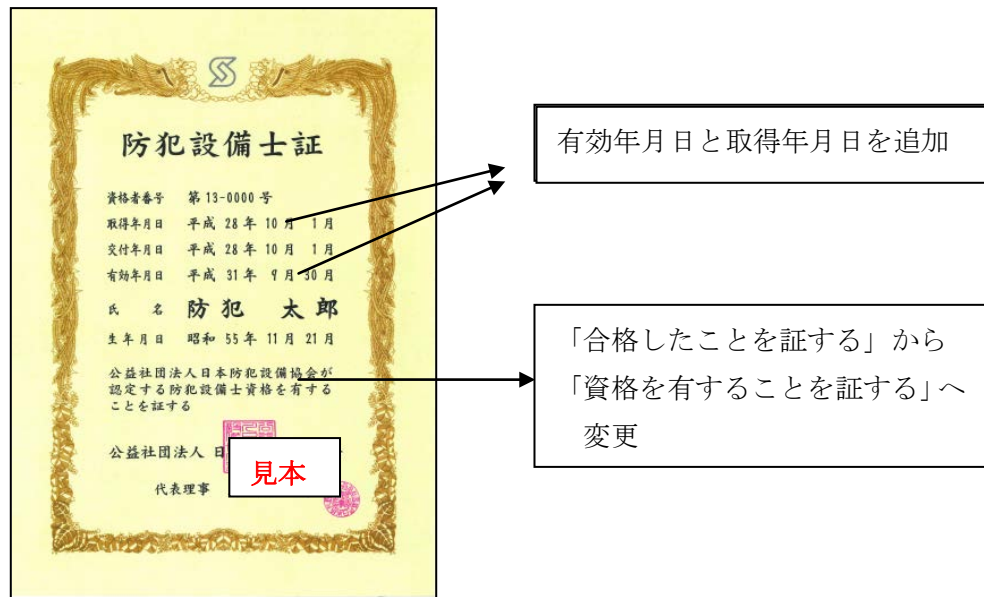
防犯設備士証

資格者番号　第 13-0000 号
取得年月日　平成 28 年 10 月 1 月
交付年月日　平成 28 年 10 月 1 月
有効年月日　平成 31 年 9 月 30 月

氏　名　防犯　太郎

生年月日　昭和 55 年 11 月 21 月

公益社団法人日本防犯設備協会が認定する防犯設備士資格を有することを証する

公益社団法人 日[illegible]

代表理事

見本

有効年月日と取得年月日を追加

「合格したことを証する」から
「資格を有することを証する」へ
変更